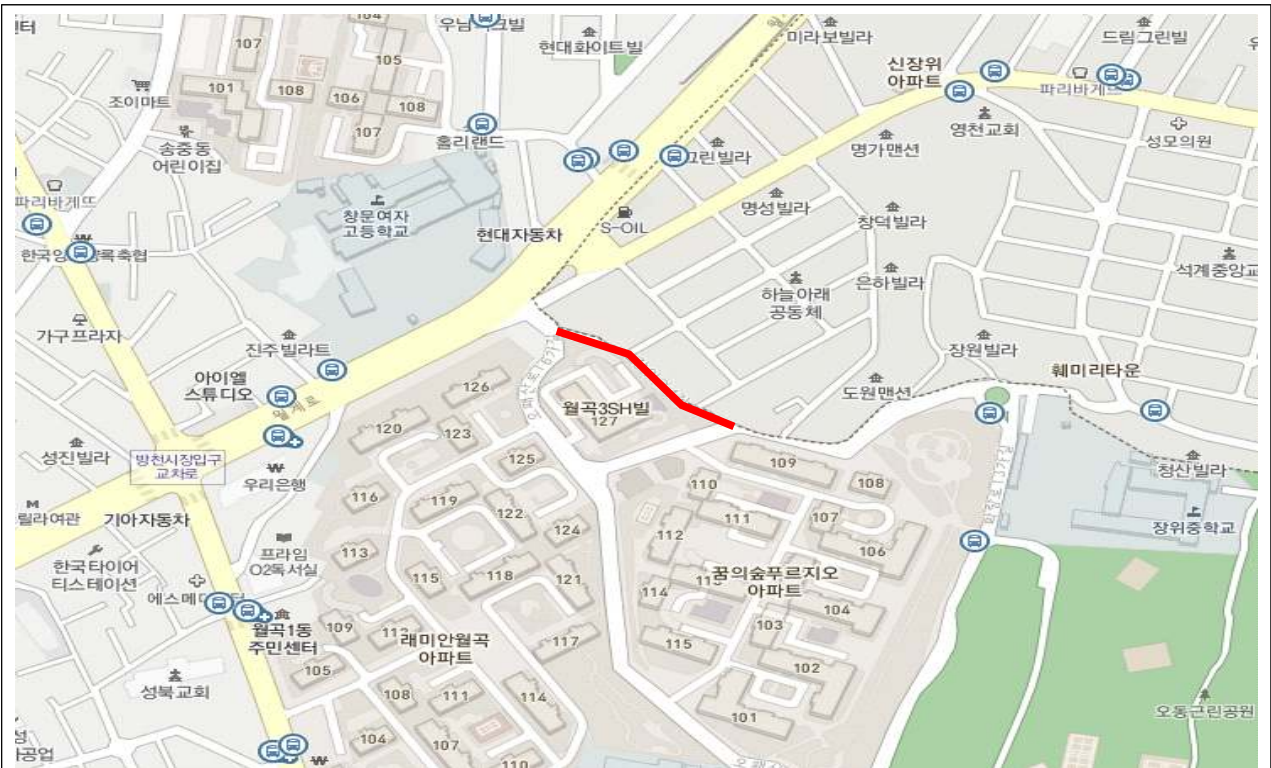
센터
104
우림 빌
현대화이트빌
미라보빌라
드림그린빌
107
105
신장위 아파트
조이마트
101
108
106
108
파리바게뜨
107
홈리랜드
영천교회
성모의원
송중동 어린이집
그린빌라
명가맨션
파리바게뜨
창문여자 고등학교
명성빌라
창덕빌라
S-OIL
현대자동차
한국 축협
석계중앙교
하늘아래 공동체
은하빌라
가구프라자
진주빌라트
장원빌라
아이엘 스튜디오
126
웰미리타운
월곡3SH빌
도원맨션
127
120
123
방천시장입구 교차로
125
109
청산빌라
성진빌라
108
110
우리은행
116
119
111
107
122
장위중학교
릴라여관
기아자동차
124
112
106
프라임 O2독서실
113
한국타이어 티스테이션
115
118
121
꿈의숲푸르지오 아파트
114
에스메디
104
월곡1동 주민센터
109
래미안월곡 아파트
117
103
115
102
105
성북교회
108
111
114
101
오동근린공원
104
107
110
공업